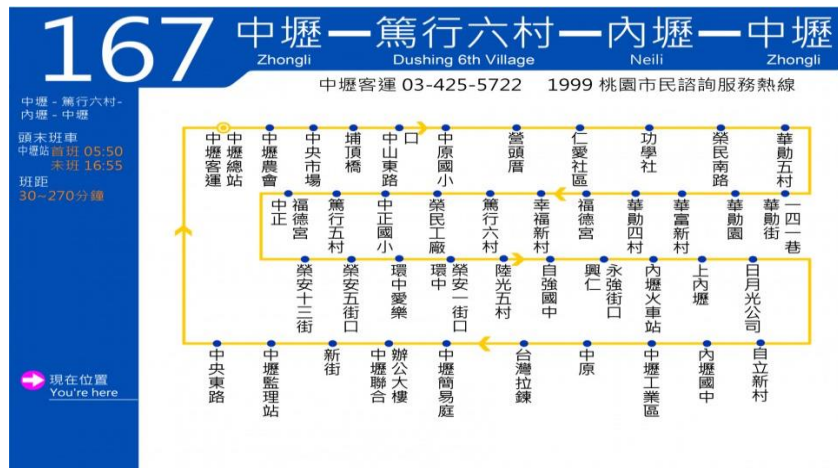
167 中壢—篤行六村—內壢—中壢
Zhongli Dushing 6th Village Neili Zhongli

中壢客運 03-425-5722 1999 桃園市民諮詢服務熱線

中壢－篤行六村－內壢－中壢

頭末班車
中壢站 首班 05:50
末班 16:55

班距
30~270分鐘

現在位置
You're here

中壢客運
中壢總站
中壢農會
中央市場
埔頂橋
中山東路口
中原國小
營頭厝
仁愛社區
功學社
榮民南路
華勛五村

中正
福德宮
篤行五村
中正國小
榮民工廠
篤行六村
幸福新村
福德宮
華勛四村
華富新村
華勛園
華勛街一四一巷

榮安十三街
榮安五街口
環中愛樂
環中
榮安一街口
陸光五村
自強國中
興仁
永強街口
內壢火車站
上內壢
日月光公司

中央東路
中壢監理站
新街
中壢聯合
辦公大樓
中壢簡易庭
台灣拉鍊
中原
中壢工業區
內壢國中
自立新村